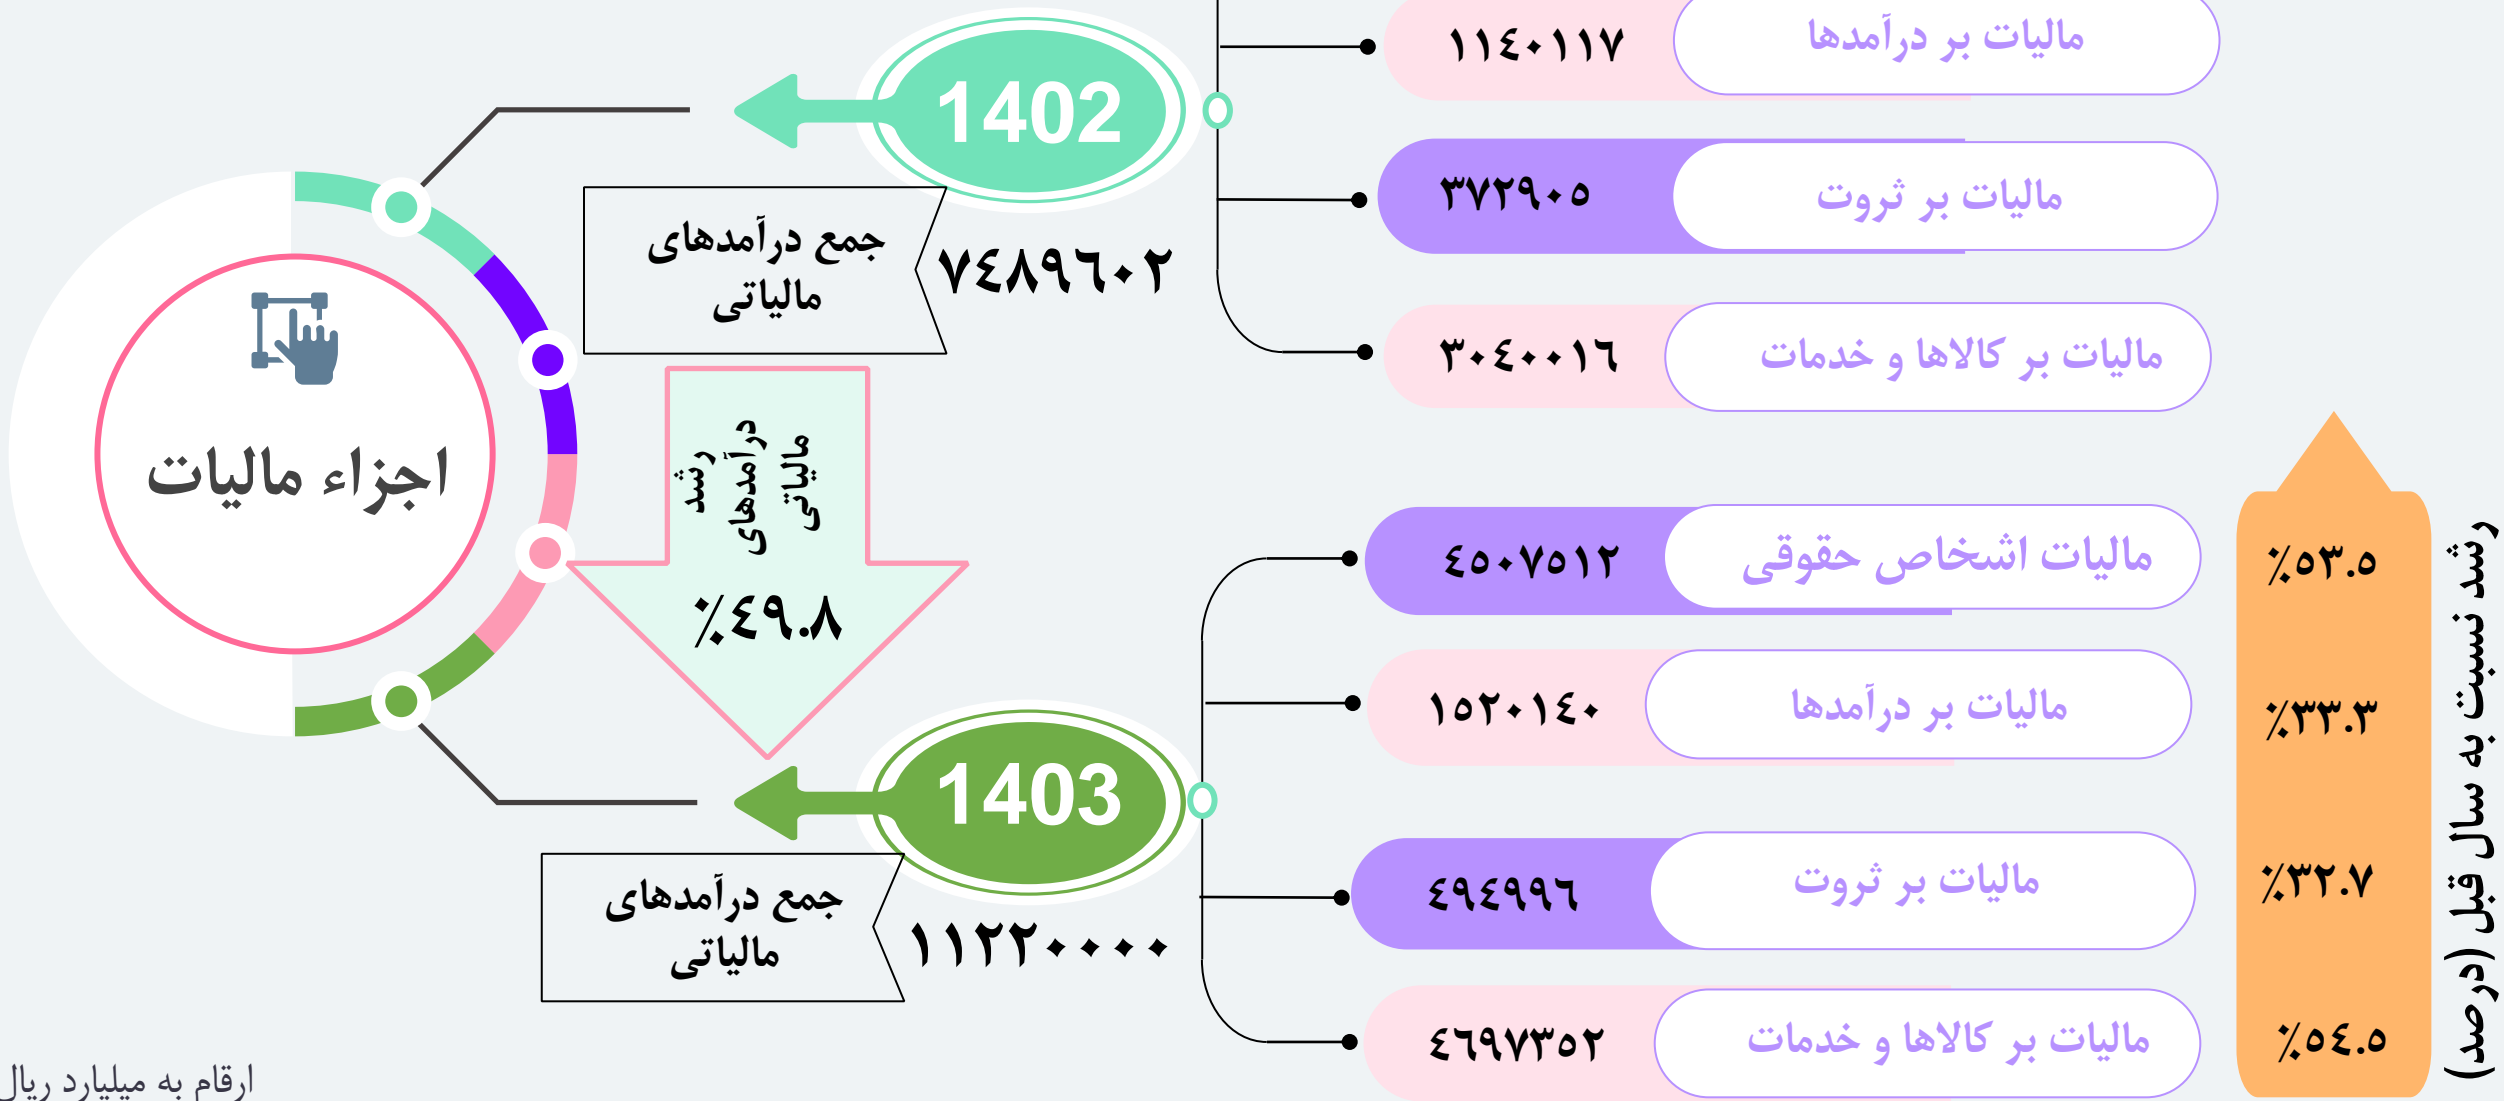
اجزاء مالیات

1402

جمع درآمدهای مالیاتی
۷٤۸۹٦۰۲

مالیات بر درآمدها ۱۱٤۰۱۱۷
مالیات بر ثروت ۳۷۲۹۰۵
مالیات بر کالاها و خدمات ۳۰٤۰۰۱٦

رشد درآمدهای مالیاتی
٪٤۹.۸

1403

جمع درآمدهای مالیاتی
۱۱۲۲۰۰۰۰

مالیات اشخاص حقوقی ٤٥۰۷٥۱۲
مالیات بر درآمدها ۱٥۲۰۱٤۰
مالیات بر ثروت ٤۹٤۹۹٦
مالیات بر کالاها و خدمات ٤٦۹۷۳٥۲

رشد نسبت به سال قبل (درصد)
٪٥۳.٥
٪۳۳.۳
٪۳۲.۷
٪٥٤.٥

ارقام به میلیارد ریال